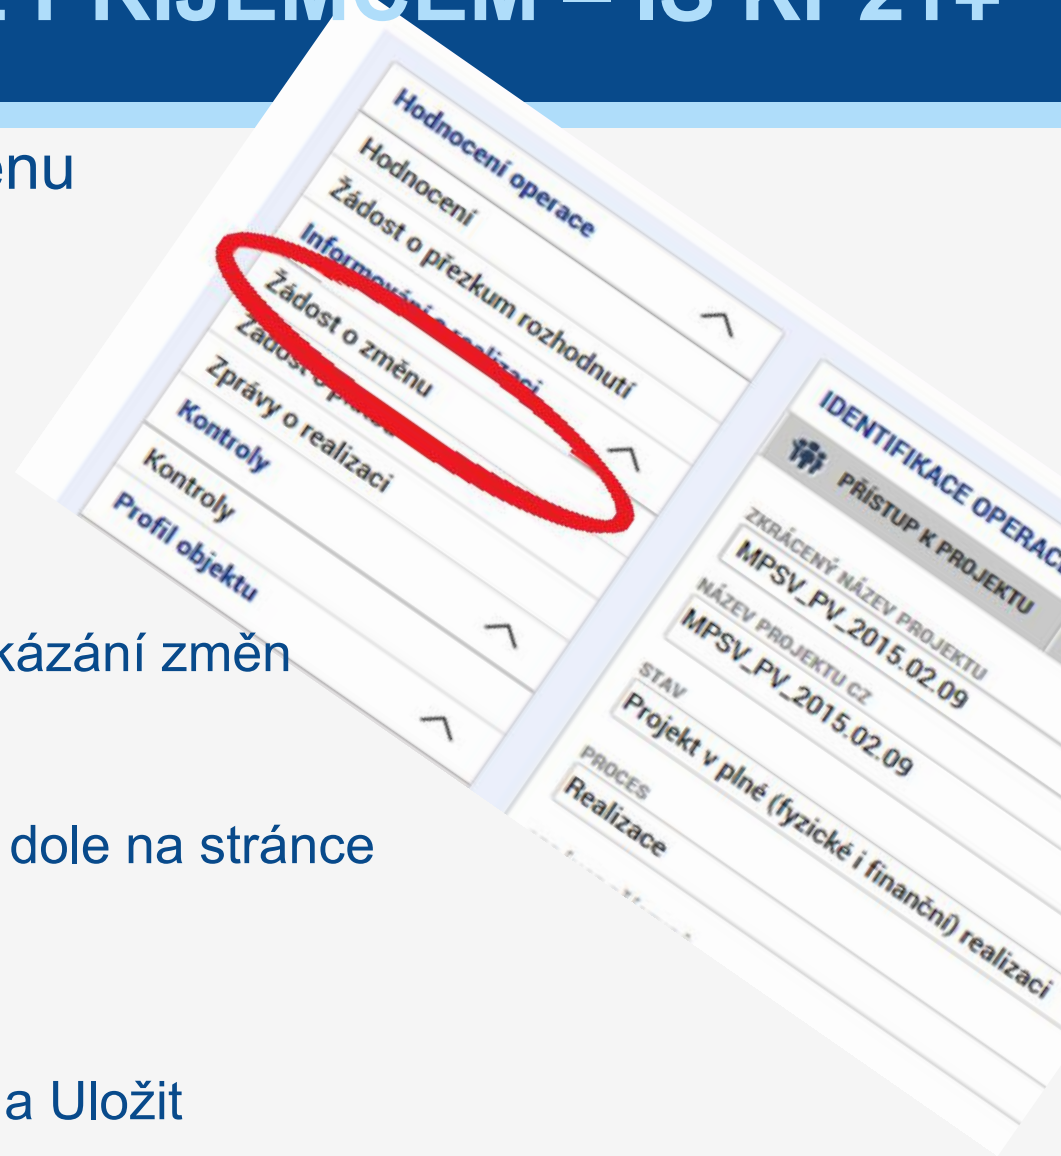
PŘÍJEMCEM – IS KP21+

ěnu

kázání změn

dole na stránce

a Uložit

Hodnocení operace
Hodnocení
Žádost o přezkum rozhodnutí
Informování o realizaci
Žádost o změnu
Žádost o platbu
Zprávy o realizaci
Kontroly
Kontroly
Profil objektu

IDENTIFIKACE OPERACE
PŘÍSTUP K PROJEKTU
ZKRÁCENÝ NÁZEV PROJEKTU
MPSV_PV_2015.02.09
NÁZEV PROJEKTU CZ
MPSV_PV_2015.02.09
STAV
Projekt v plné (fyzické i finanční) realizaci
PROCES
Realizace